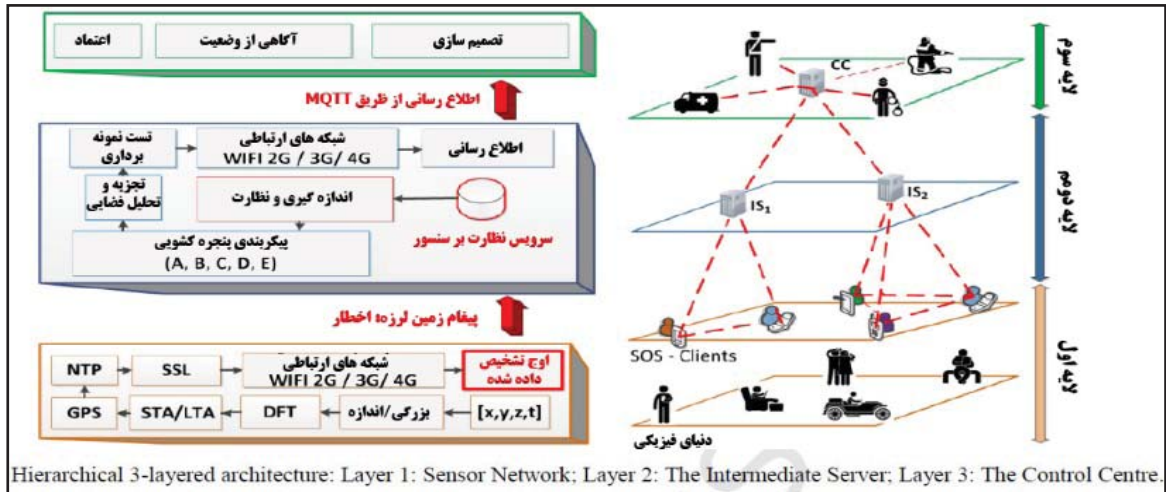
اعتماد
آگاهی از وضعیت
تصمیم سازی

اطلاع رسانی از طریق MQTT

تست نمونه برداری
شبکه های ارتباطی WIFI 2G / 3G/ 4G
اطلاع رسانی
تجزیه و تحلیل فضایی
اندازه گیری و نظارت
پیکربندی پنجره کشویی (A, B, C, D, E)
سرویس نظارت بر سنسور

پیغام زمین لرزه اخطار

NTP
SSL
شبکه های ارتباطی WIFI 2G / 3G/ 4G
اوج تشخیص داده شده
GPS
STA/LTA
DFT
بزرگی/اندازه
[x,y,z,t]

لایه سوم
CC
لایه دوم
$IS_1$
$IS_2$
لایه اول
SOS - Clients
دنیای فیزیکی

Hierarchical 3-layered architecture: Layer 1: Sensor Network; Layer 2: The Intermediate Server; Layer 3: The Control Centre.